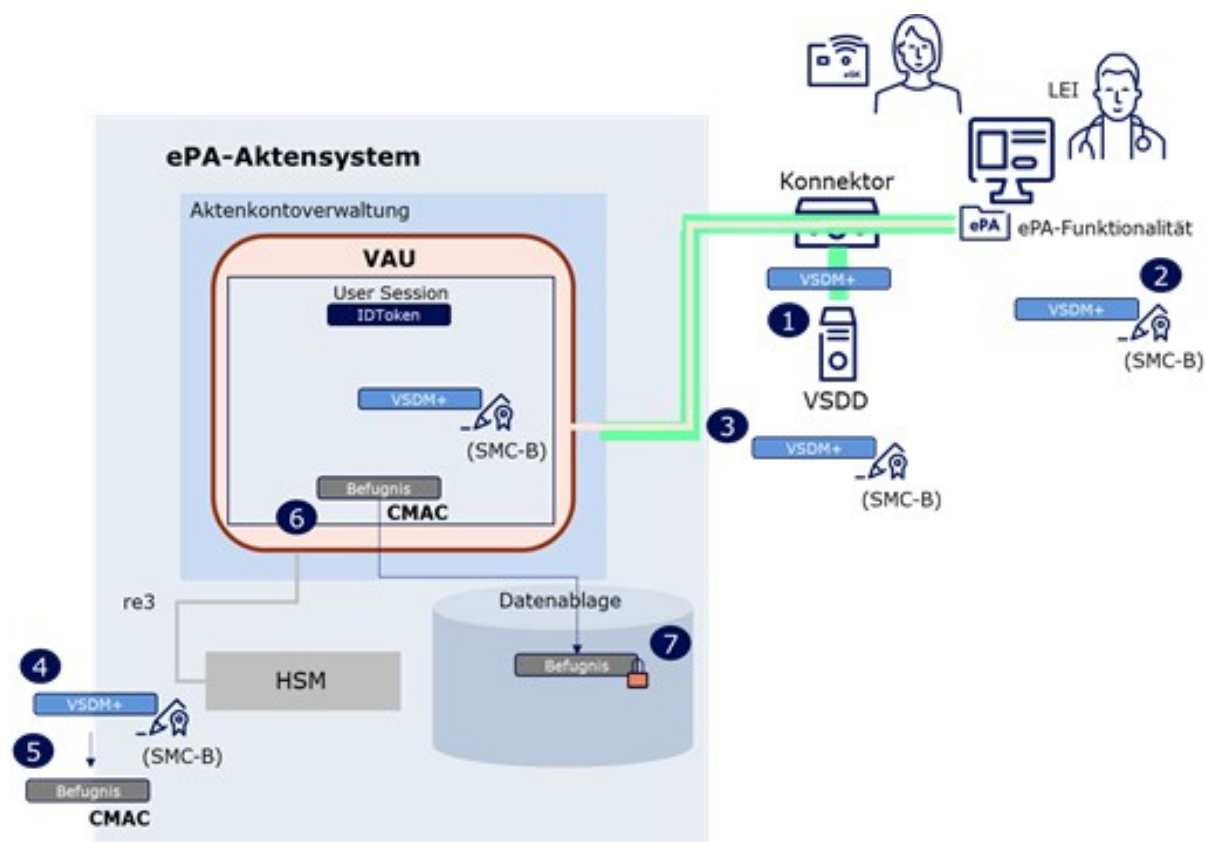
eGK

LEI

ePA-Aktensystem

Aktenkontoverwaltung

VAU

User Session

IDToken

VSDM+

(SMC-B)

Befugnis

CMAC

6

Konnektor

ePA

ePA-Funktionalität

VSDM+

1

VSDD

2

VSDM+

(SMC-B)

3

VSDM+

(SMC-B)

re3

Datenablage

7

Befugnis

HSM

4

VSDM+

(SMC-B)

5

Befugnis

CMAC